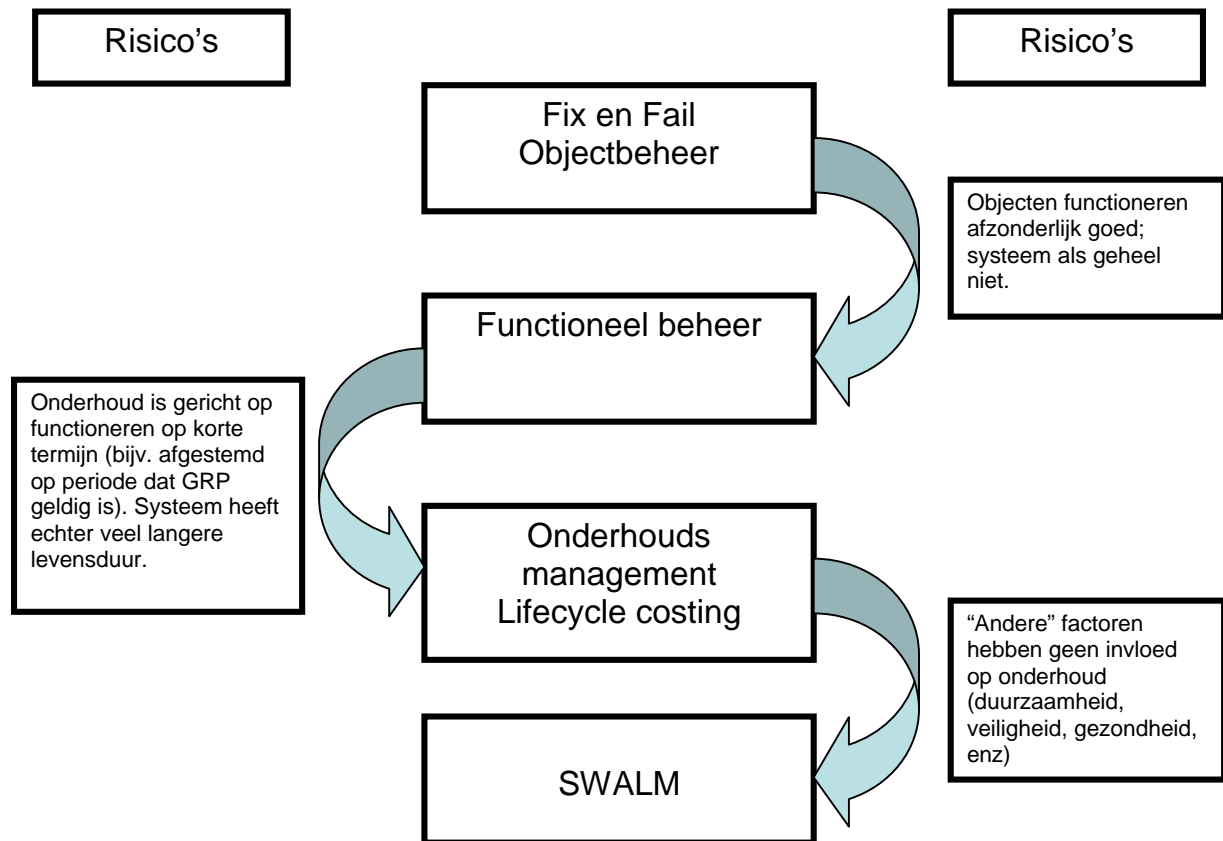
Risico's

Risico's

Fix en Fail Objectbeheer

Objecten functioneren afzonderlijk goed; systeem als geheel niet.

Functioneel beheer

Onderhoud is gericht op functioneren op korte termijn (bijv. afgestemd op periode dat GRP geldig is). Systeem heeft echter veel langere levensduur.

Onderhouds management Lifecycle costing

"Andere" factoren hebben geen invloed op onderhoud (duurzaamheid, veiligheid, gezondheid, enz)

SWALM